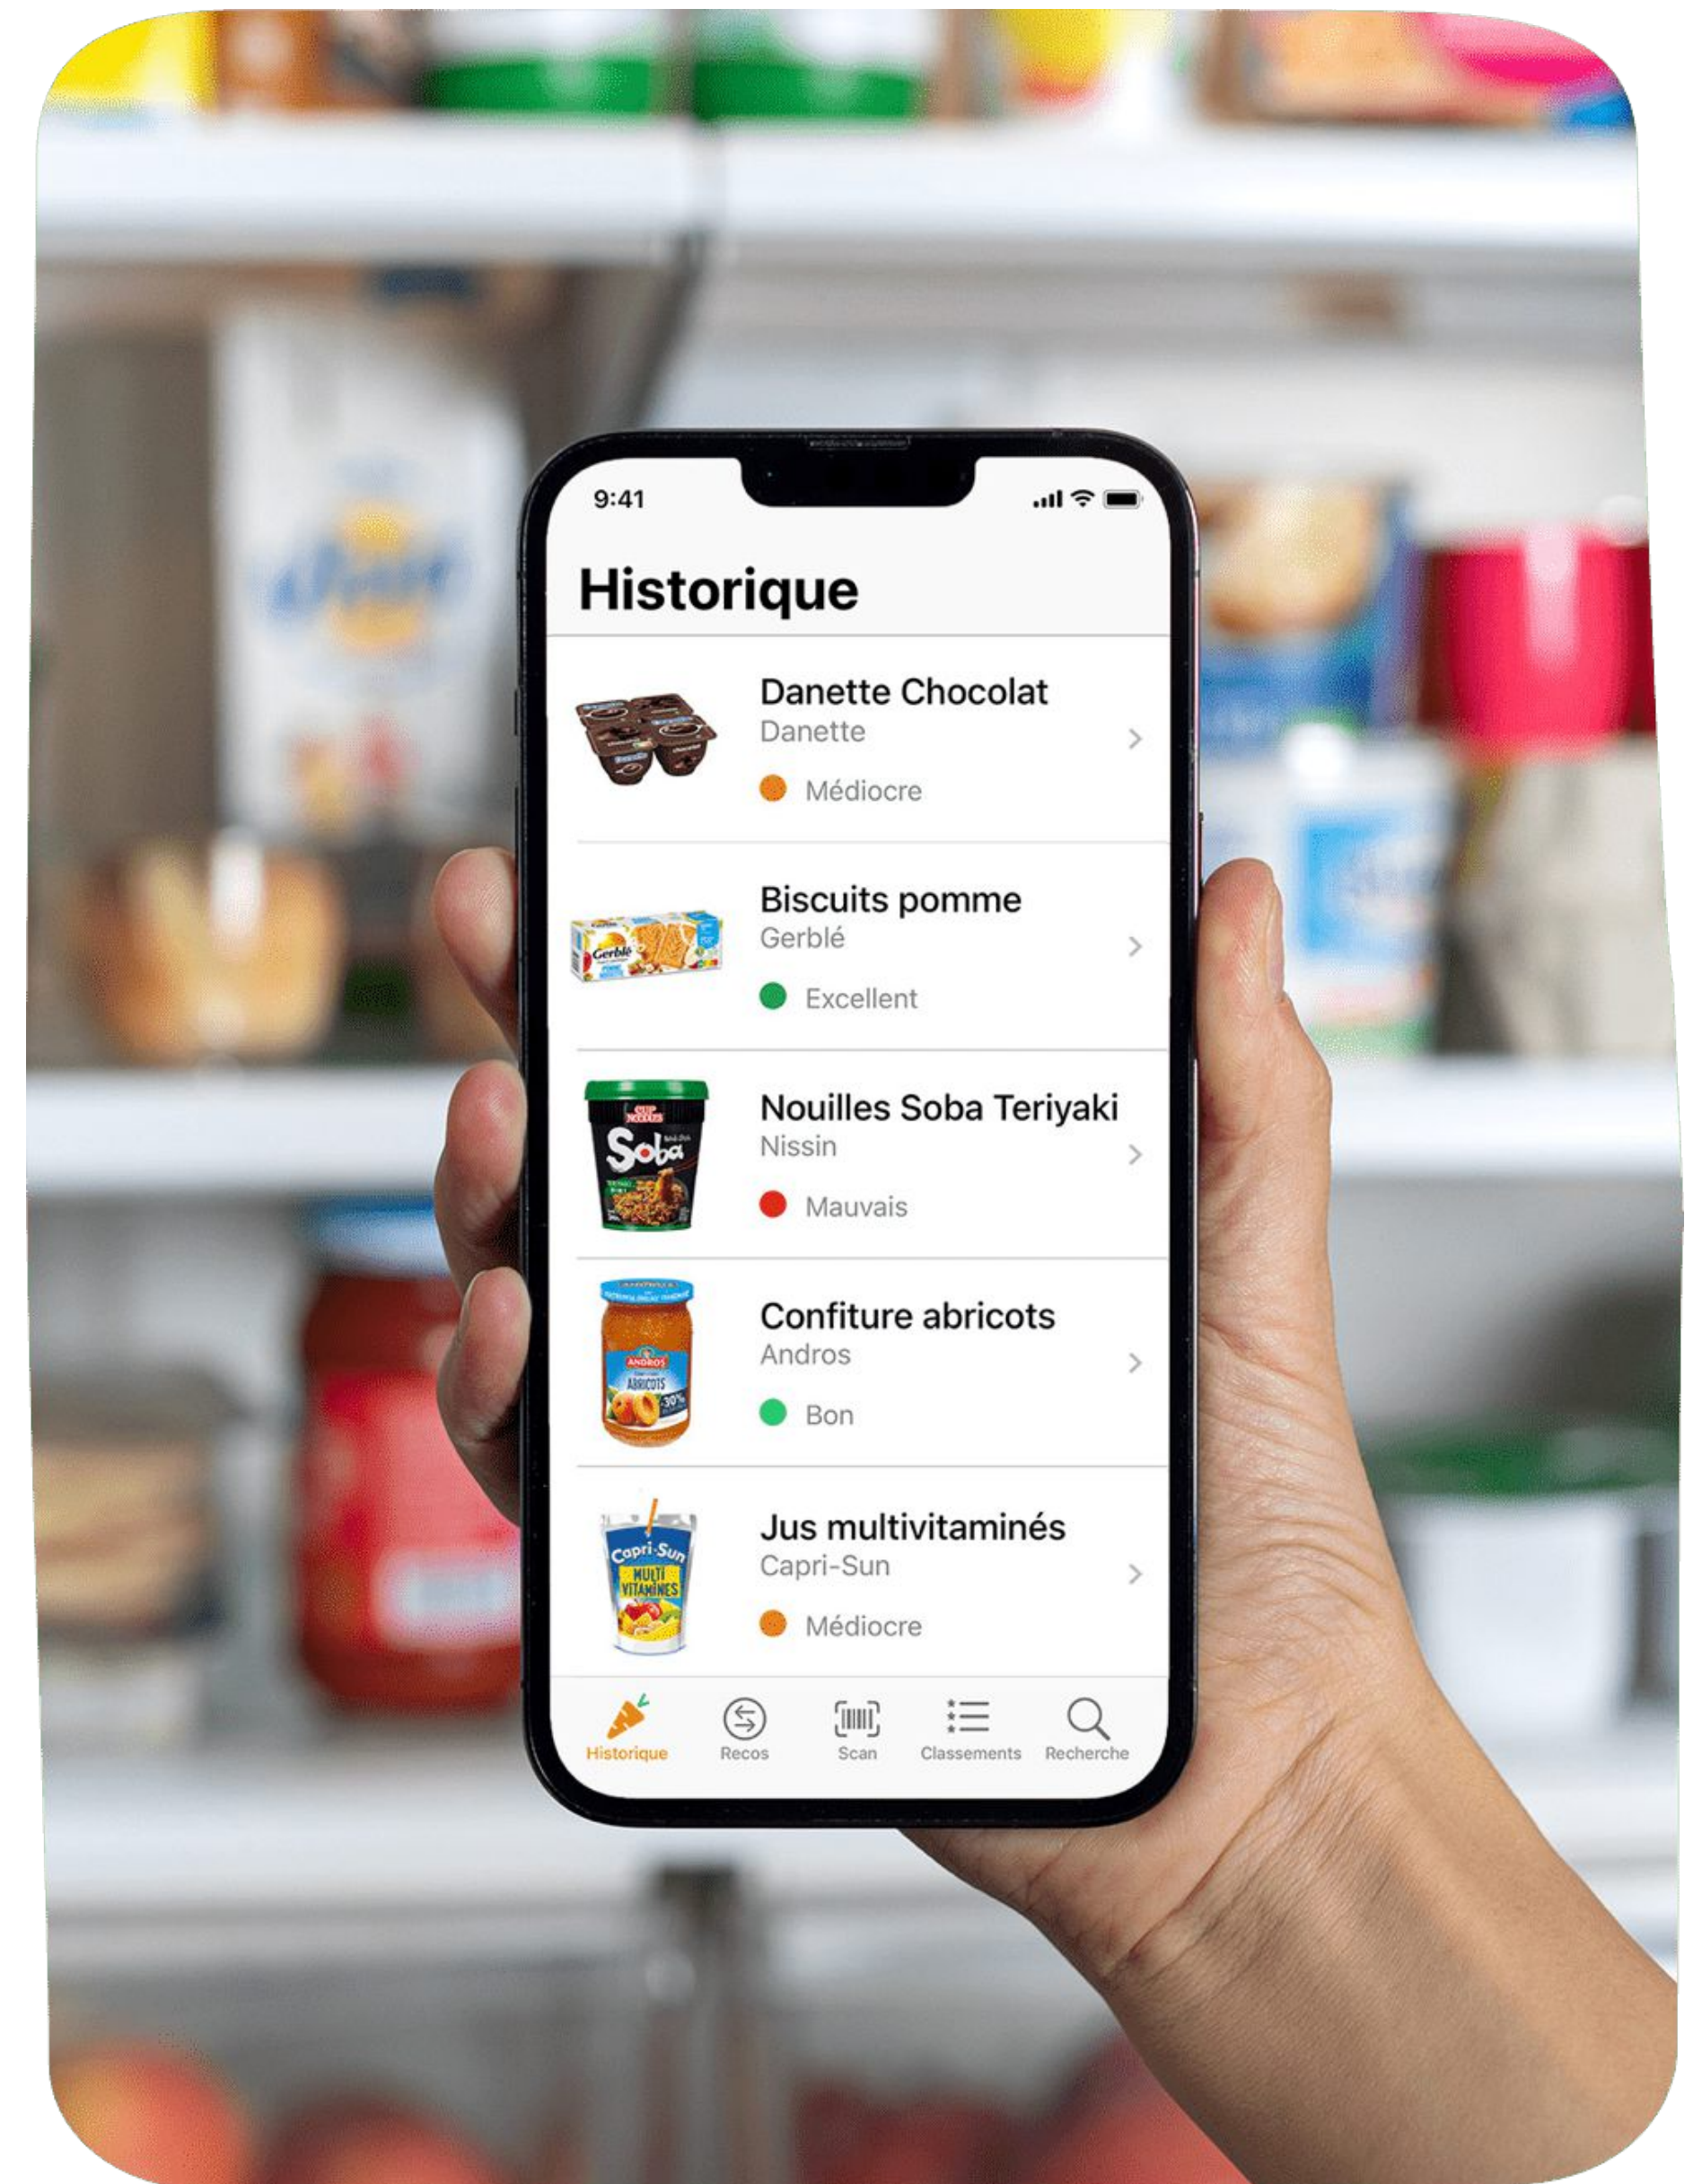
9:41

Historique

Danette Chocolat
Danette
Médiocre

Biscuits pomme
Gerblé
Excellent

Nouilles Soba Teriyaki
Nissin
Mauvais

Confiture abricots
Andros
Bon

Jus multivitaminés
Capri-Sun
Médiocre

Historique Recos Scan Classements Recherche